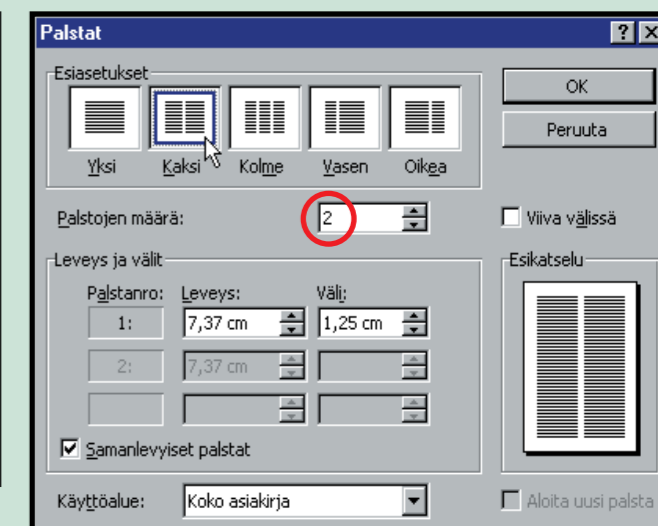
Palstat

? X

Esiasetukset

Yksi

Kaksi

Kolme

Vasen

Oikea

OK

Peruuta

Palstojen määrä: 2

Viiva välissä

Leveys ja välit

Palstanro:

Leveys:

Väli:

1:

7,37 cm

1,25 cm

2:

7,37 cm

Esikatselu

Samanlevyiset palstat

Käyttöalue:

Koko asiakirja

Aloita uusi palsta